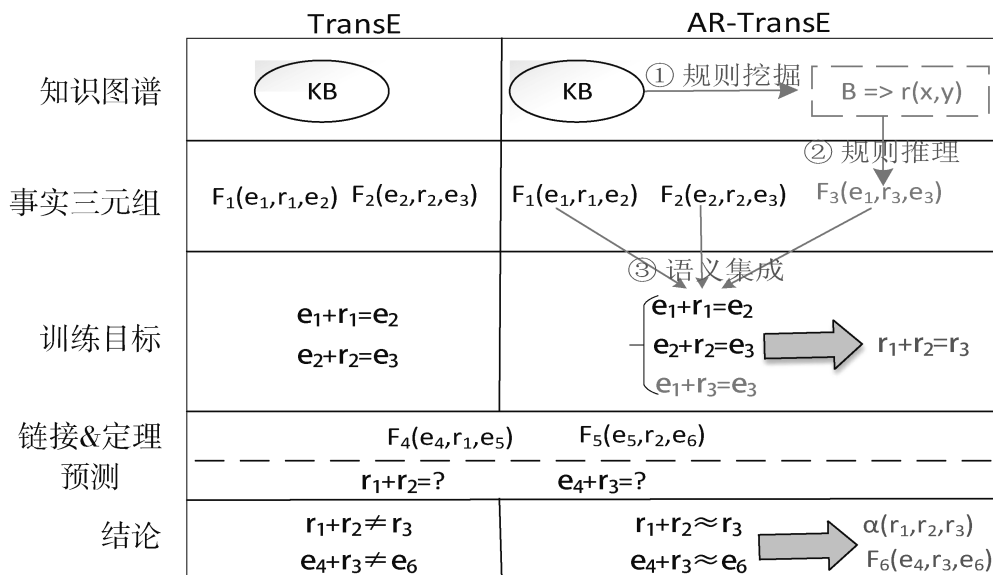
| | TransE | AR-TransE |
|---|---|---|
| 知识图谱 | KB | KB ① 规则挖掘 B => r(x,y) |
| 事实三元组 | $F_1(e_1,r_1,e_2)$ $F_2(e_2,r_2,e_3)$ | ② 规则推理 $F_1(e_1,r_1,e_2)$ $F_2(e_2,r_2,e_3)$ $F_3(e_1,r_3,e_3)$ |
| 训练目标 | $e_1+r_1=e_2$ $e_2+r_2=e_3$ | ③ 语义集成 $e_1+r_1=e_2$ $e_2+r_2=e_3$ $e_1+r_3=e_3$ $r_1+r_2=r_3$ |
| 链接&定理预测 | $F_4(e_4,r_1,e_5)$ $r_1+r_2=?$ | $F_5(e_5,r_2,e_6)$ $e_4+r_3=?$ |
| 结论 | $r_1+r_2\neq r_3$ $e_4+r_3\neq e_6$ | $r_1+r_2\approx r_3$ $e_4+r_3\approx e_6$ $\alpha(r_1,r_2,r_3)$ $F_6(e_4,r_3,e_6)$ |